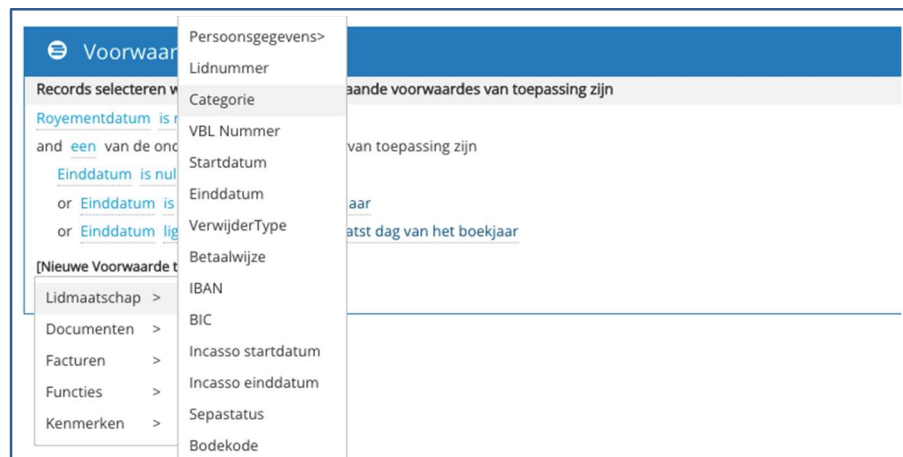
Voorwaar

Records selecteren w aande voorwaardes van toepassing zijn

Royementdatum is r

and een van de ond van toepassing zijn

Einddatum is nul

or Einddatum is aar

or Einddatum lig atst dag van het boekjaar

[Nieuwe Voorwaarde t

Lidmaatschap >
Documenten >
Facturen >
Functies >
Kenmerken >

Persoonsgegevens>
Lidnummer
Categorie
VBL Nummer
Startdatum
Einddatum
VerwijderType
Betaalwijze
IBAN
BIC
Incasso startdatum
Incasso einddatum
Sepastatus
Bodekode